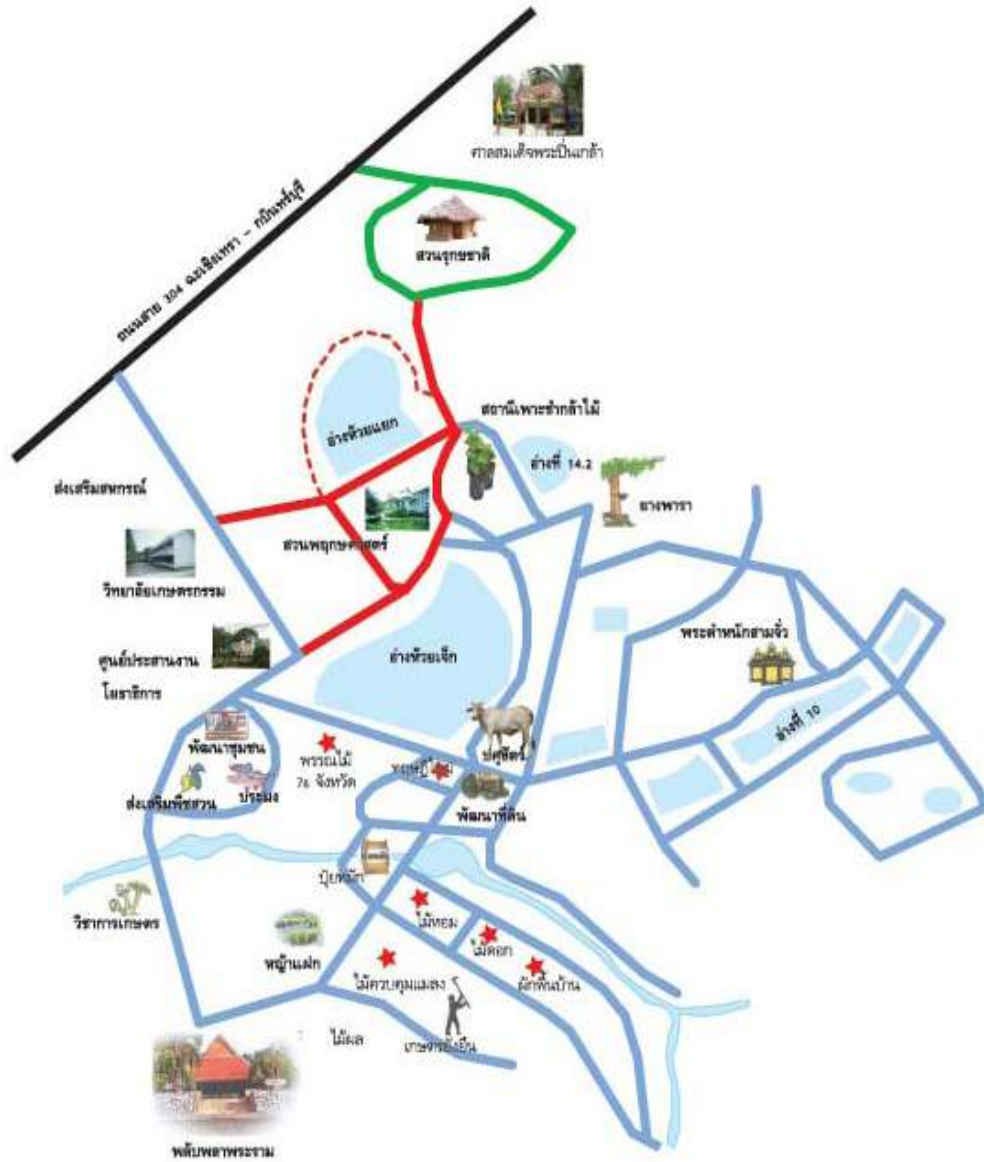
ศาลสมเด็จพระปิ่นเกล้า

ถนนสาย 304 ฉะเชิงเทรา – กบินทร์บุรี

สวนรุกขชาติ

อ่างห้วยแยก

สถานีเพาะชำกล้าไม้

อ่างที่ 14.2

ยางพารา

ส่งเสริมสหกรณ์

สวนพฤกษศาสตร์

วิทยาลัยเกษตรกรรม

พระตำหนักสามจั่ว

ศูนย์ประสานงานโยธาธิการ

อ่างห้วยเจ๊ก

อ่างที่ 10

พัฒนาชุมชน

พรรณไม้ 76 จังหวัด

ปศุสัตว์

หญ้าแฝก

ส่งเสริมพืชสวน

ประมง

พัฒนาที่ดิน

ปุ๋ยหมัก

วิชาการเกษตร

ไม้หอม

ไม้ดอก

หญ้าแฝก

ผักพื้นบ้าน

ไม้ควบคุมแสง

ไม้ผล

เกษตรยั่งยืน

พลับพลาพระราม